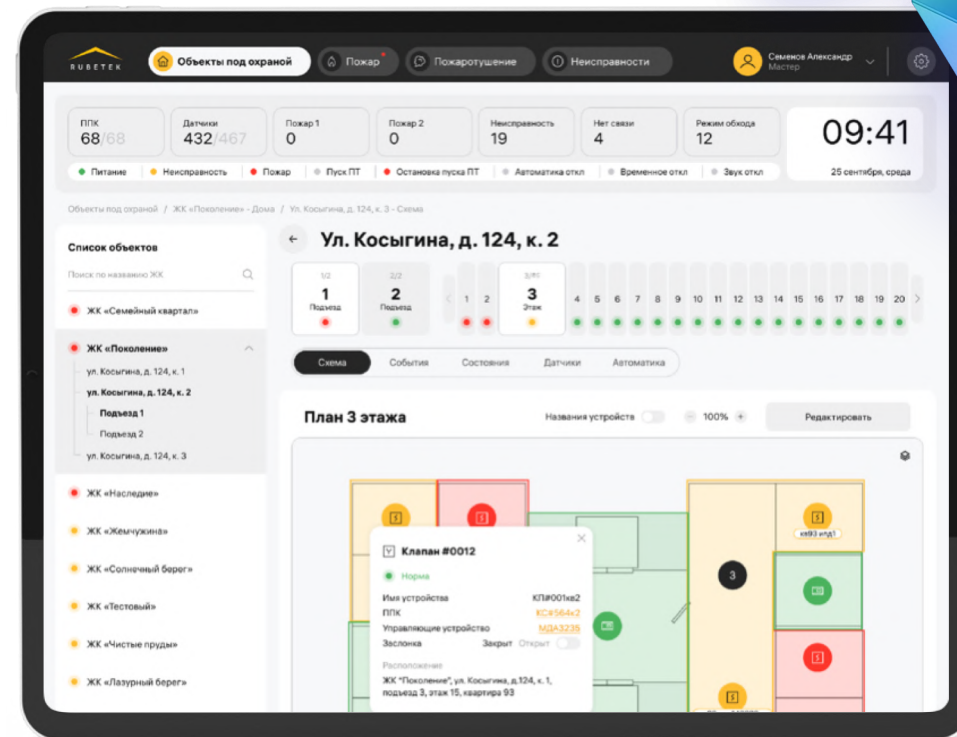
RUBETEK

Объекты под охраной

Пожар

Пожаротушение

Неисправности

Семенов Александр
Мастер

ППК
68/68

Датчики
432/467

Пожар 1
0

Пожар 2
0

Неисправность
19

Нет связи
4

Режим обхода
12

09:41

25 сентября, среда

Питание · Неисправность · Пожар · Пуск ПТ · Остановка пуска ПТ · Автоматика откл · Временное откл · Звук откл

Объекты под охраной / ЖК «Поколение» - Дома / Ул. Косыгина, д. 124, к. 3 - Схема

Список объектов

Поиск по названию ЖК

ЖК «Семейный квартал»

ЖК «Поколение»

ул. Косыгина, д. 124, к. 1

ул. Косыгина, д. 124, к. 2

Подъезд 1

Подъезд 2

ул. Косыгина, д. 124, к. 3

ЖК «Наследие»

ЖК «Жемчужина»

ЖК «Солнечный берег»

ЖК «Тестовый»

ЖК «Чистые пруды»

ЖК «Лазурный берег»

Ул. Косыгина, д. 124, к. 2

1/2
1
Подъезд

2/2
2
Подъезд

1 2

3/20
3
Этаж

4 5 6 7 8 9 10 11 12 13 14 15 16 17 18 19 20

Схема

События

Состояния

Датчики

Автоматика

План 3 этажа

Названия устройств

100%

Редактировать

кв93 идл1

3

Клапан #0012

Норма

Имя устройства КЛ#001кв2

ППК КС#564к2

Управляющие устройство МДА3235

Заслонка Закрыт Открыт

Расположение

ЖК "Поколение", ул. Косыгина, д.124, к. 1, подъезд 3, этаж 15, квартира 93